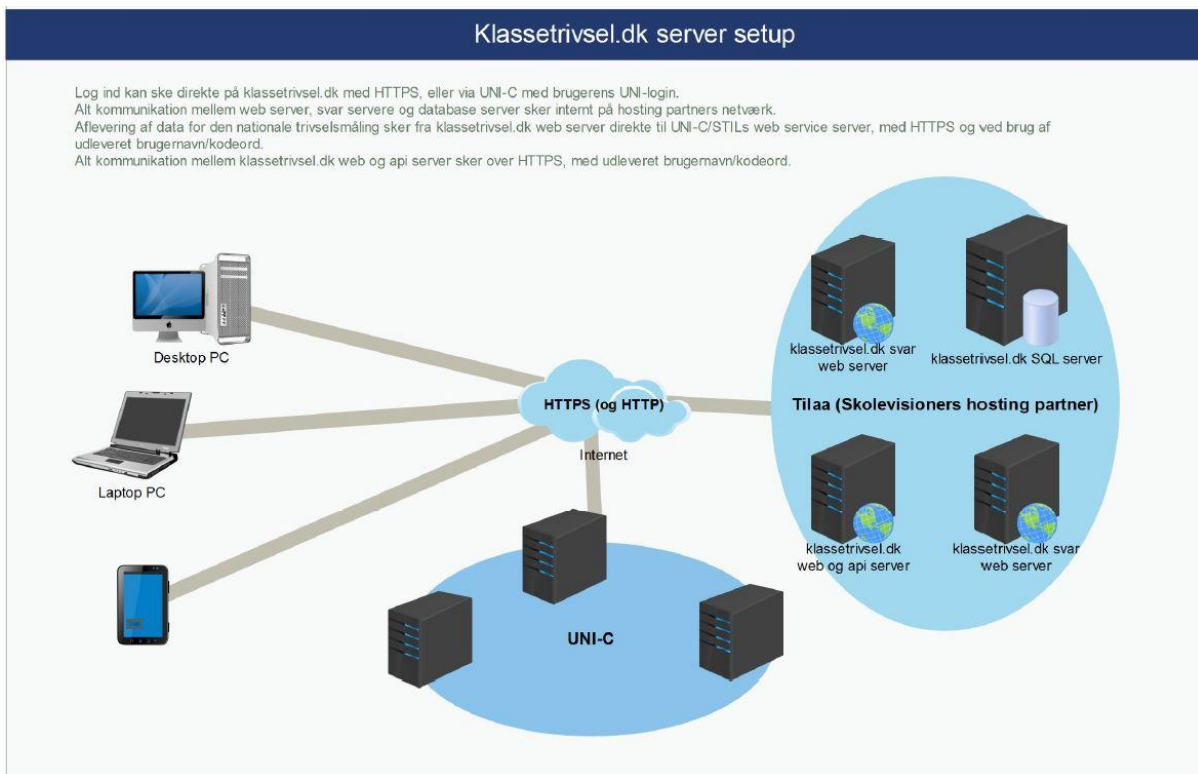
Klassetrivsel.dk server setup

Log ind kan ske direkte på klassetrivsel.dk med HTTPS, eller via UNI-C med brugerens UNI-login.
Alt kommunikation mellem web server, svar servere og database server sker internt på hosting partners netværk.
Aflevering af data for den nationale trivselsmåling sker fra klassetrivsel.dk web server direkte til UNI-C/STILs web service server, med HTTPS og ved brug af udleveret brugernavn/kodeord.
Alt kommunikation mellem klassetrivsel.dk web og api server sker over HTTPS, med udleveret brugernavn/kodeord.

Desktop PC

Laptop PC

HTTPS (og HTTP)

Internet

klassetrivsel.dk svar web server

klassetrivsel.dk SQL server

Tilaa (Skolevisioners hosting partner)

klassetrivsel.dk web og api server

klassetrivsel.dk svar web server

UNI-C